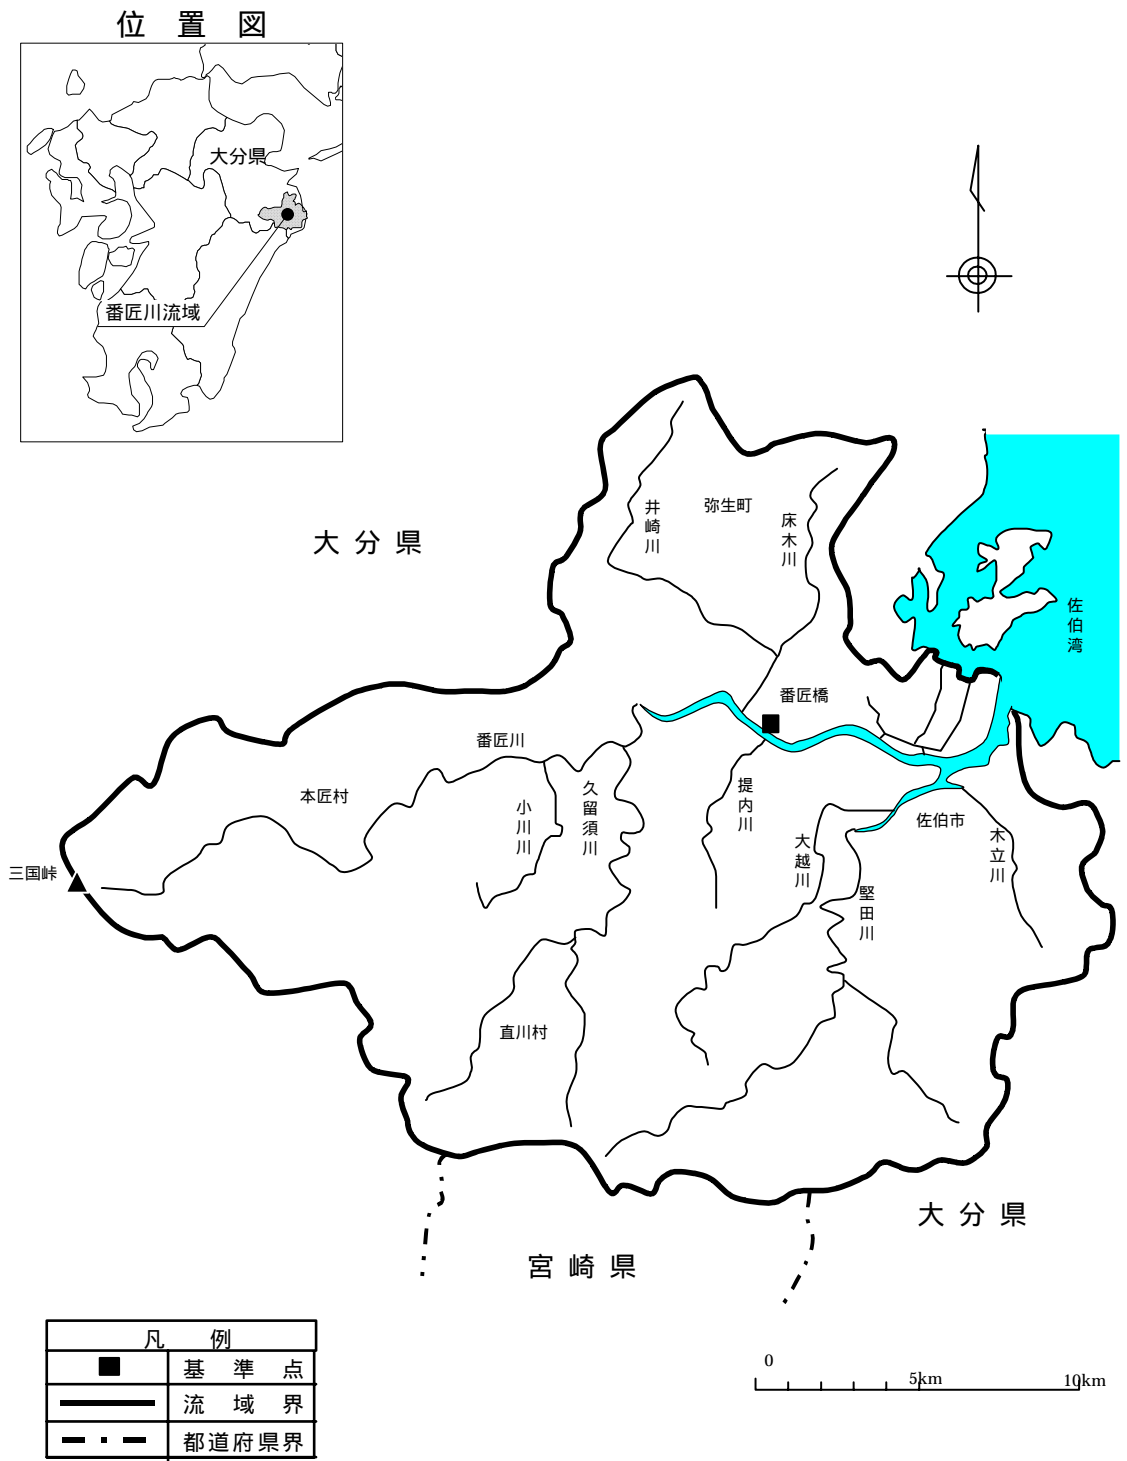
位　置　図

大分県

番匠川流域

大分県

井崎川

弥生町

床木川

佐伯湾

番匠橋

番匠川

本匠村

小川川

久留須川

提内川

大越川

佐伯市

木立川

三国峠

堅田川

直川村

大分県

宮崎県

| 凡　例 | |
|---|---|
| ■ | 基　準　点 |
| ━━━ | 流　域　界 |
| ━ ・ ━ | 都道府県界 |

0

5km

10km